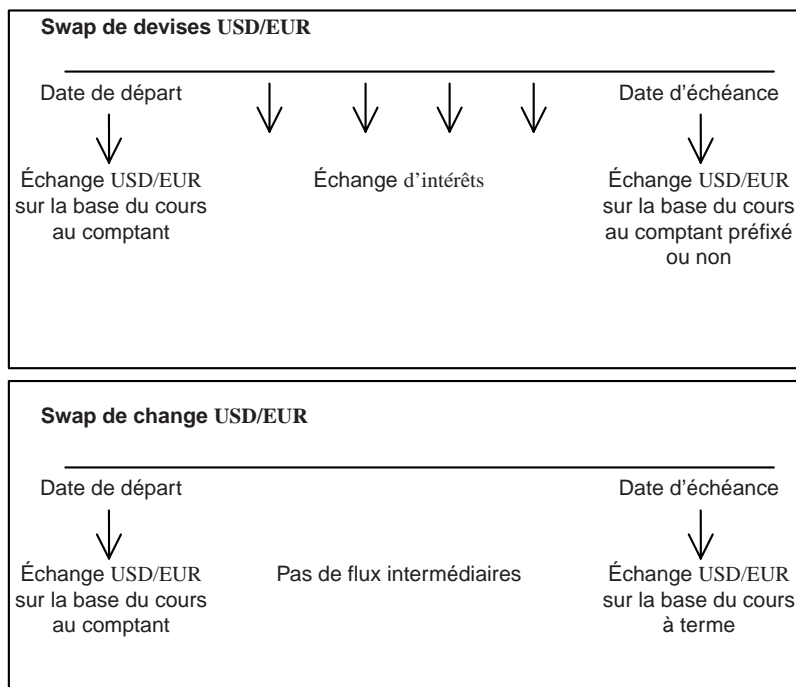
Swap de devises USD/EUR

Date de départ

Date d'échéance

Échange USD/EUR sur la base du cours au comptant

Échange d'intérêts

Échange USD/EUR sur la base du cours au comptant préfixé ou non

Swap de change USD/EUR

Date de départ

Date d'échéance

Échange USD/EUR sur la base du cours au comptant

Pas de flux intermédiaires

Échange USD/EUR sur la base du cours à terme